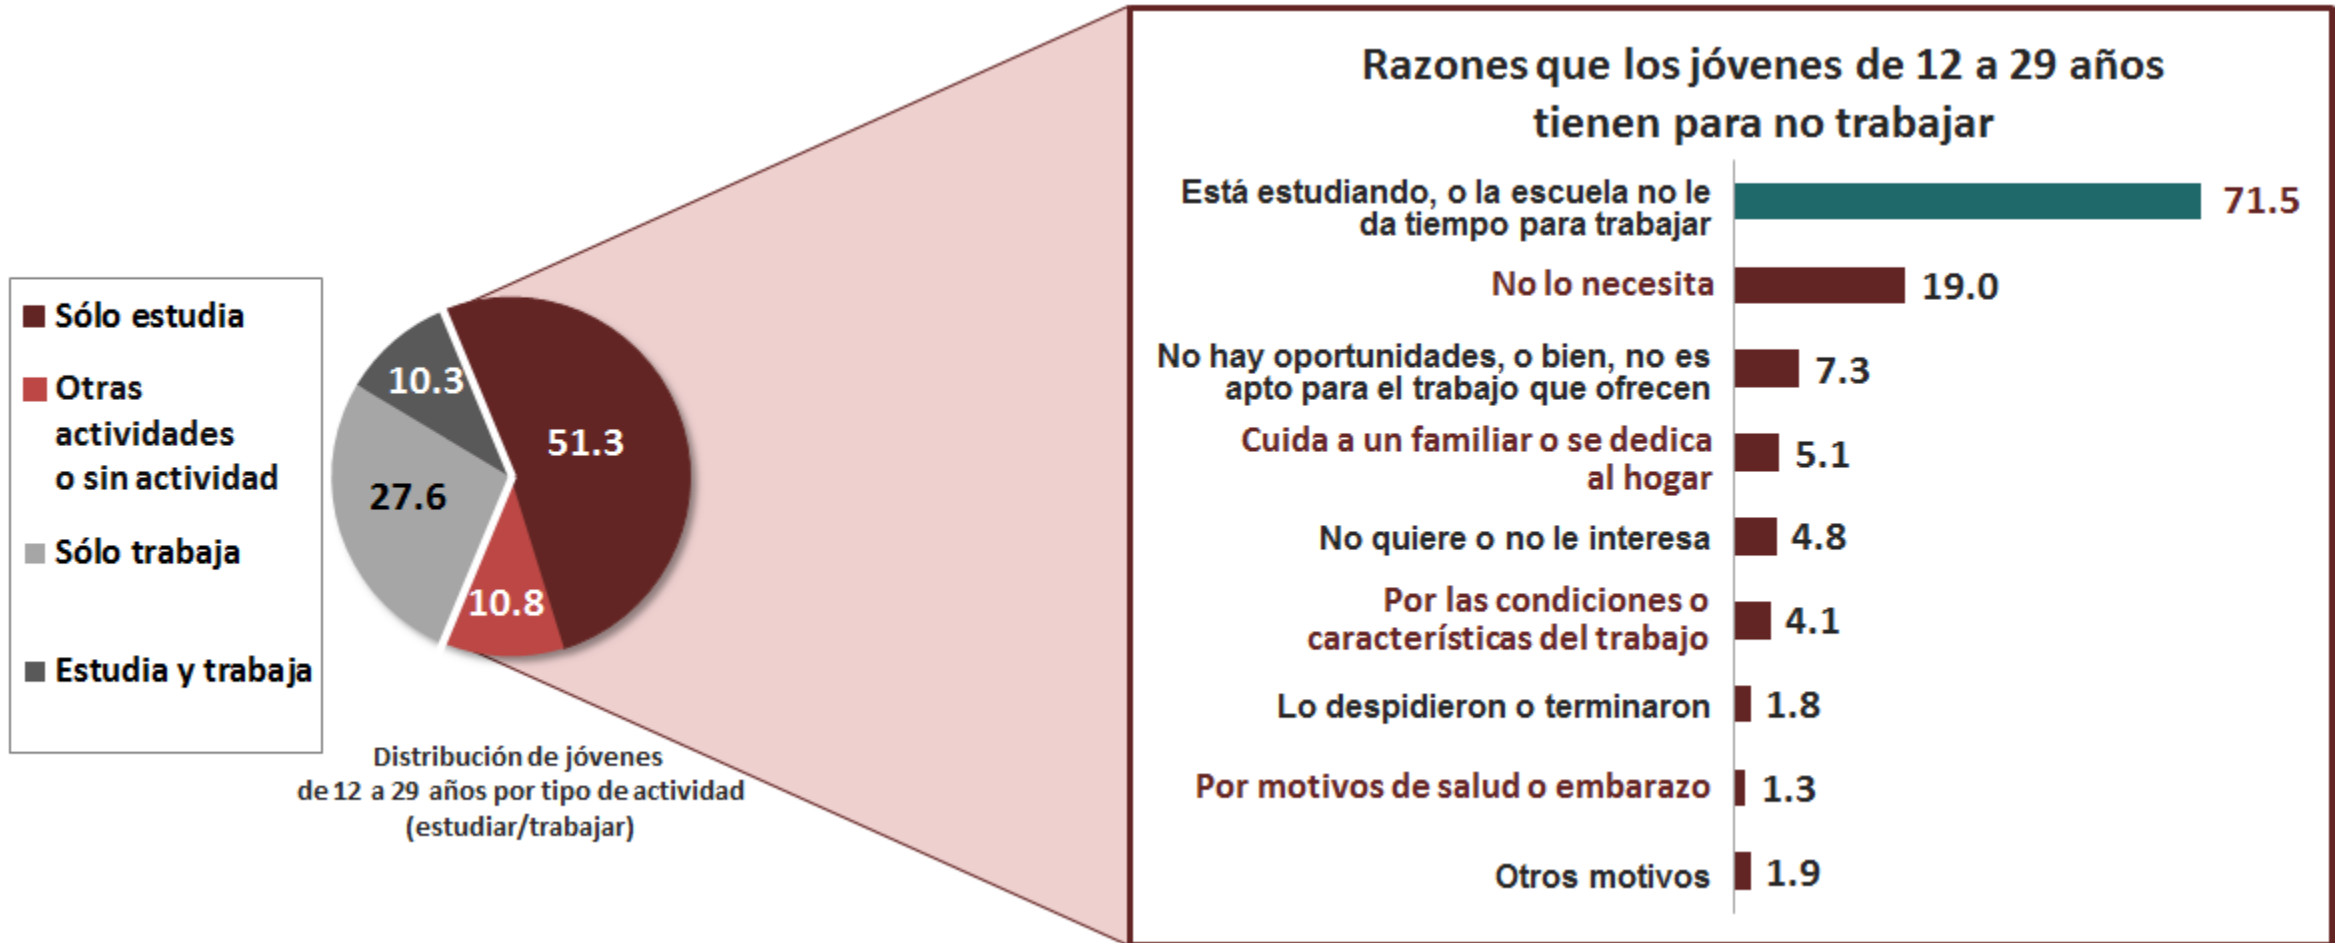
Sólo estudia

Otras actividades o sin actividad

Sólo trabaja

Estudia y trabaja

10.3

51.3

27.6

10.8

Distribución de jóvenes de 12 a 29 años por tipo de actividad (estudiar/trabajar)

Razones que los jóvenes de 12 a 29 años tienen para no trabajar

Está estudiando, o la escuela no le da tiempo para trabajar 71.5

No lo necesita 19.0

No hay oportunidades, o bien, no es apto para el trabajo que ofrecen 7.3

Cuida a un familiar o se dedica al hogar 5.1

No quiere o no le interesa 4.8

Por las condiciones o características del trabajo 4.1

Lo despidieron o terminaron 1.8

Por motivos de salud o embarazo 1.3

Otros motivos 1.9